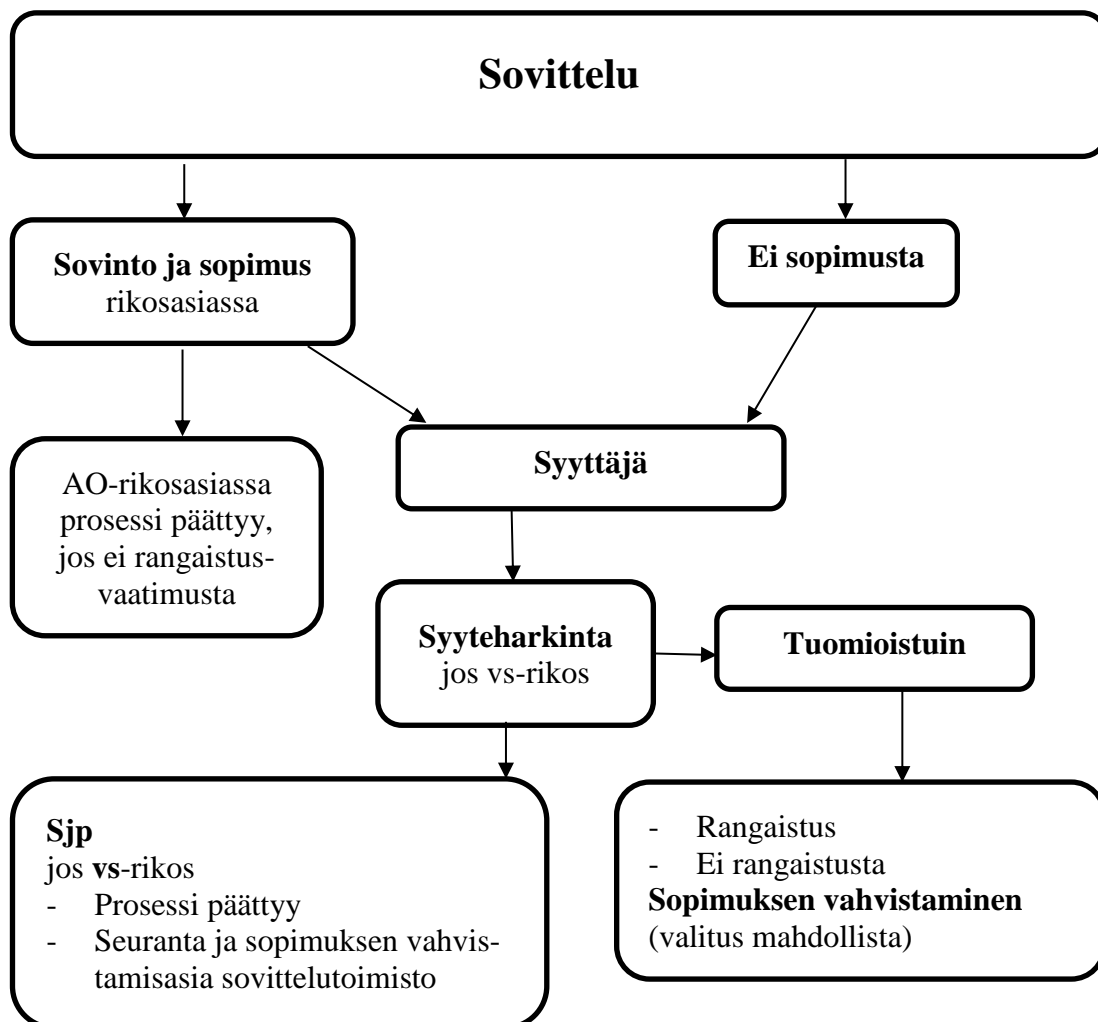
**Sovittelu**

**Sovinto ja sopimus** rikosasiassa

**Ei sopimusta**

AO-rikosasiassa prosessi päättyy, jos ei rangaistusvaatimusta

**Syyttäjä**

**Syyteharkinta** jos vs-rikos

**Tuomioistuin**

**Sjp**
jos **vs**-rikos
- Prosessi päättyy
- Seuranta ja sopimuksen vahvistamisasia sovittelutoimisto

- Rangaistus
- Ei rangaistusta
**Sopimuksen vahvistaminen** (valitus mahdollista)